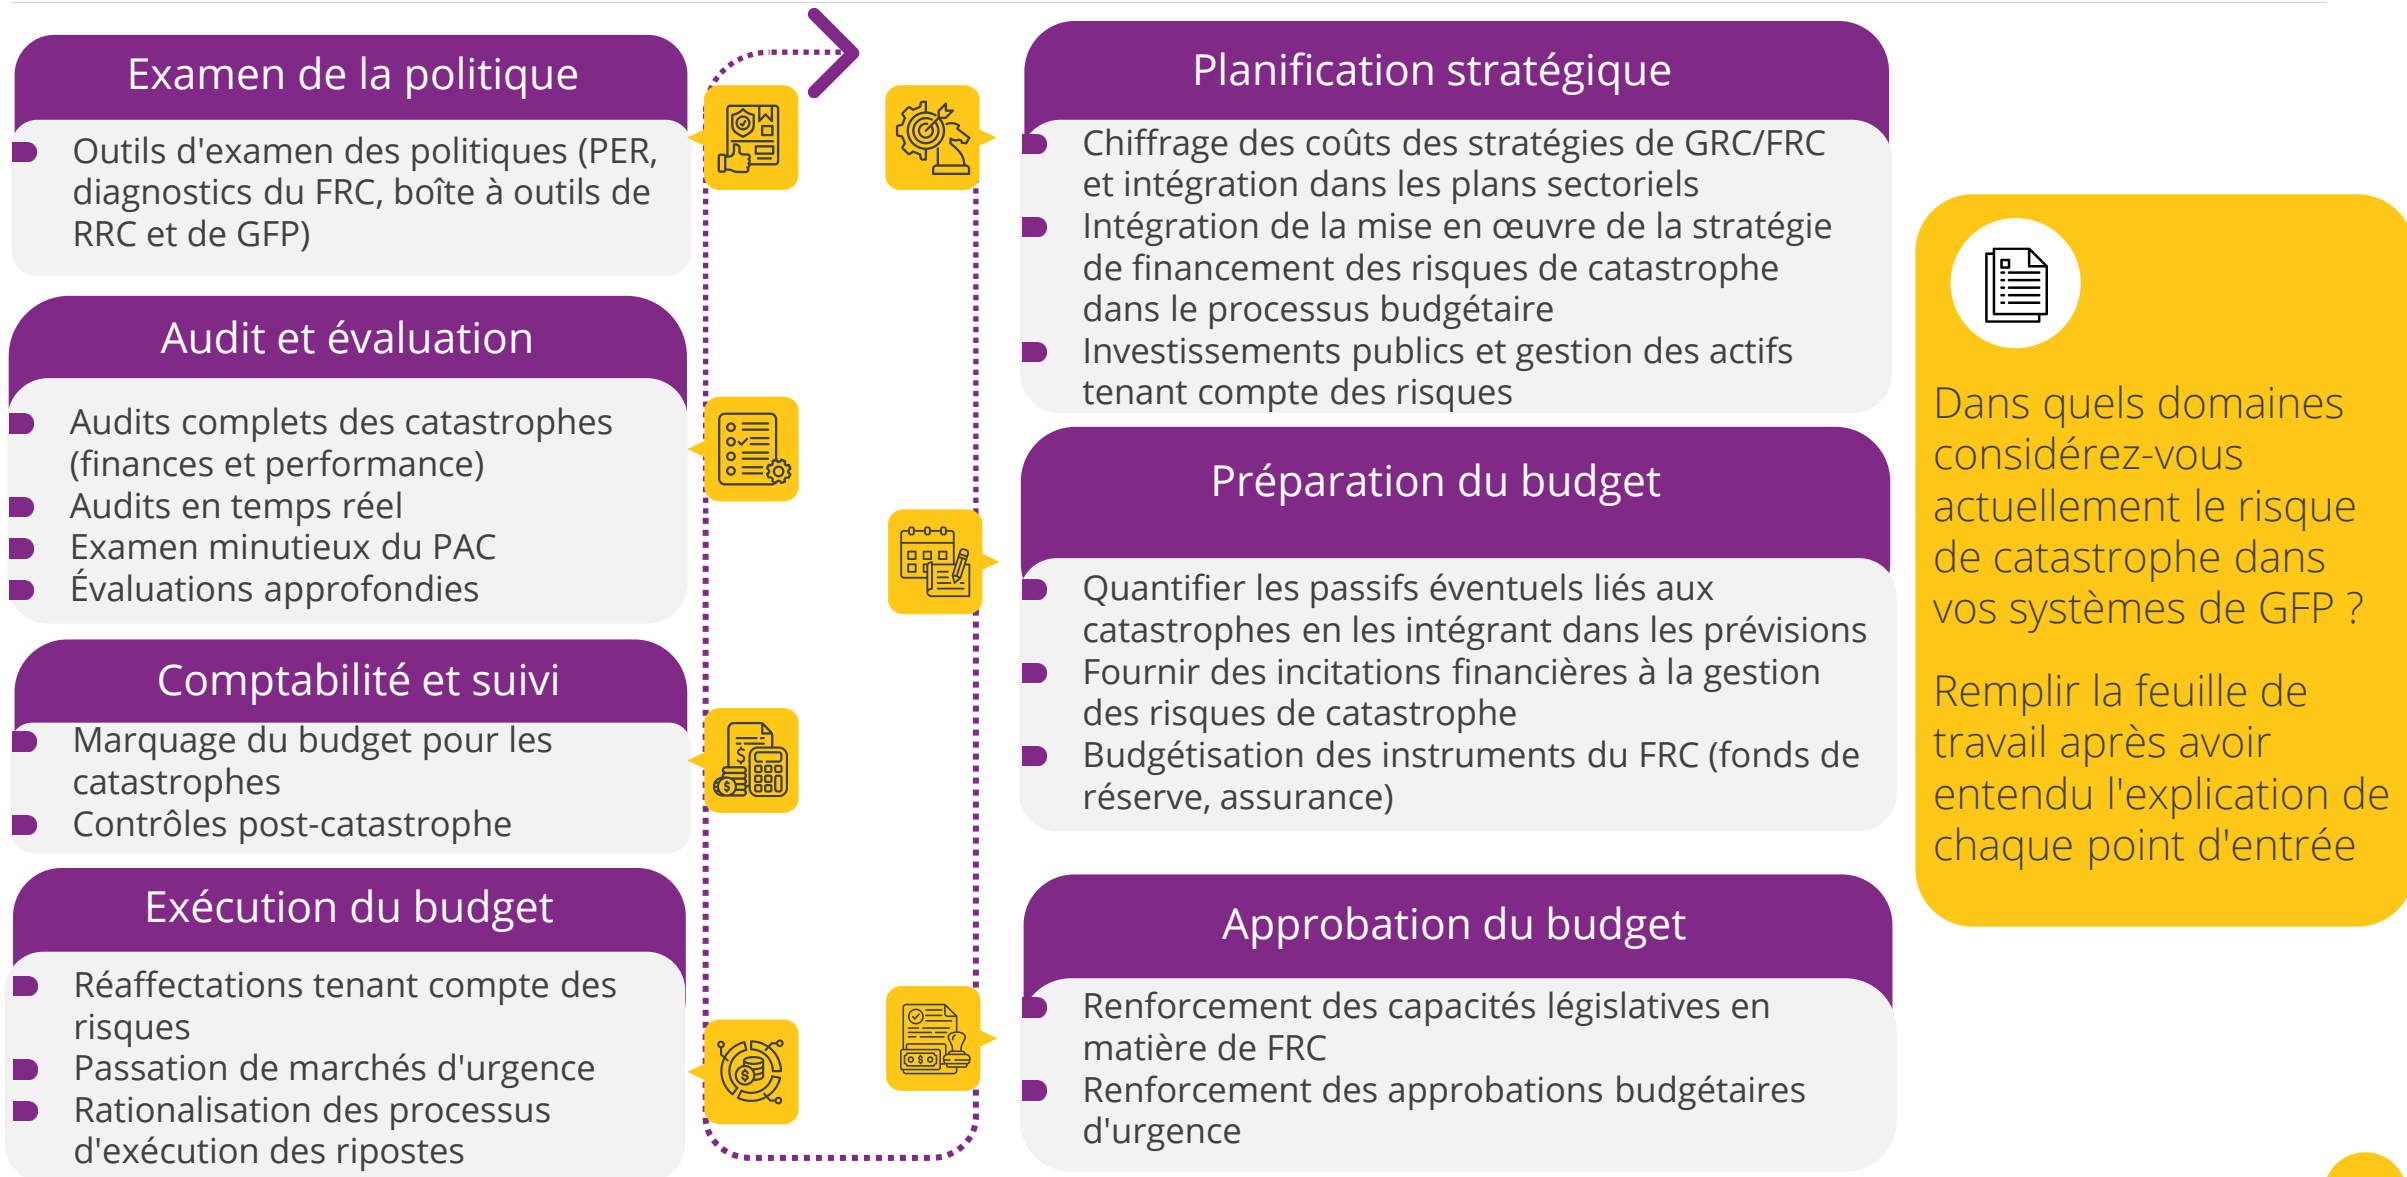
Examen de la politique

Outils d'examen des politiques (PER, diagnostics du FRC, boîte à outils de RRC et de GFP)

Audit et évaluation

Audits complets des catastrophes (finances et performance)
Audits en temps réel
Examen minutieux du PAC
Évaluations approfondies

Comptabilité et suivi

Marquage du budget pour les catastrophes
Contrôles post-catastrophe

Exécution du budget

Réaffectations tenant compte des risques
Passation de marchés d'urgence
Rationalisation des processus d'exécution des ripostes

Planification stratégique

Chiffrage des coûts des stratégies de GRC/FRC et intégration dans les plans sectoriels
Intégration de la mise en œuvre de la stratégie de financement des risques de catastrophe dans le processus budgétaire
Investissements publics et gestion des actifs tenant compte des risques

Préparation du budget

Quantifier les passifs éventuels liés aux catastrophes en les intégrant dans les prévisions
Fournir des incitations financières à la gestion des risques de catastrophe
Budgétisation des instruments du FRC (fonds de réserve, assurance)

Approbation du budget

Renforcement des capacités législatives en matière de FRC
Renforcement des approbations budgétaires d'urgence

Dans quels domaines considérez-vous actuellement le risque de catastrophe dans vos systèmes de GFP ?

Remplir la feuille de travail après avoir entendu l'explication de chaque point d'entrée